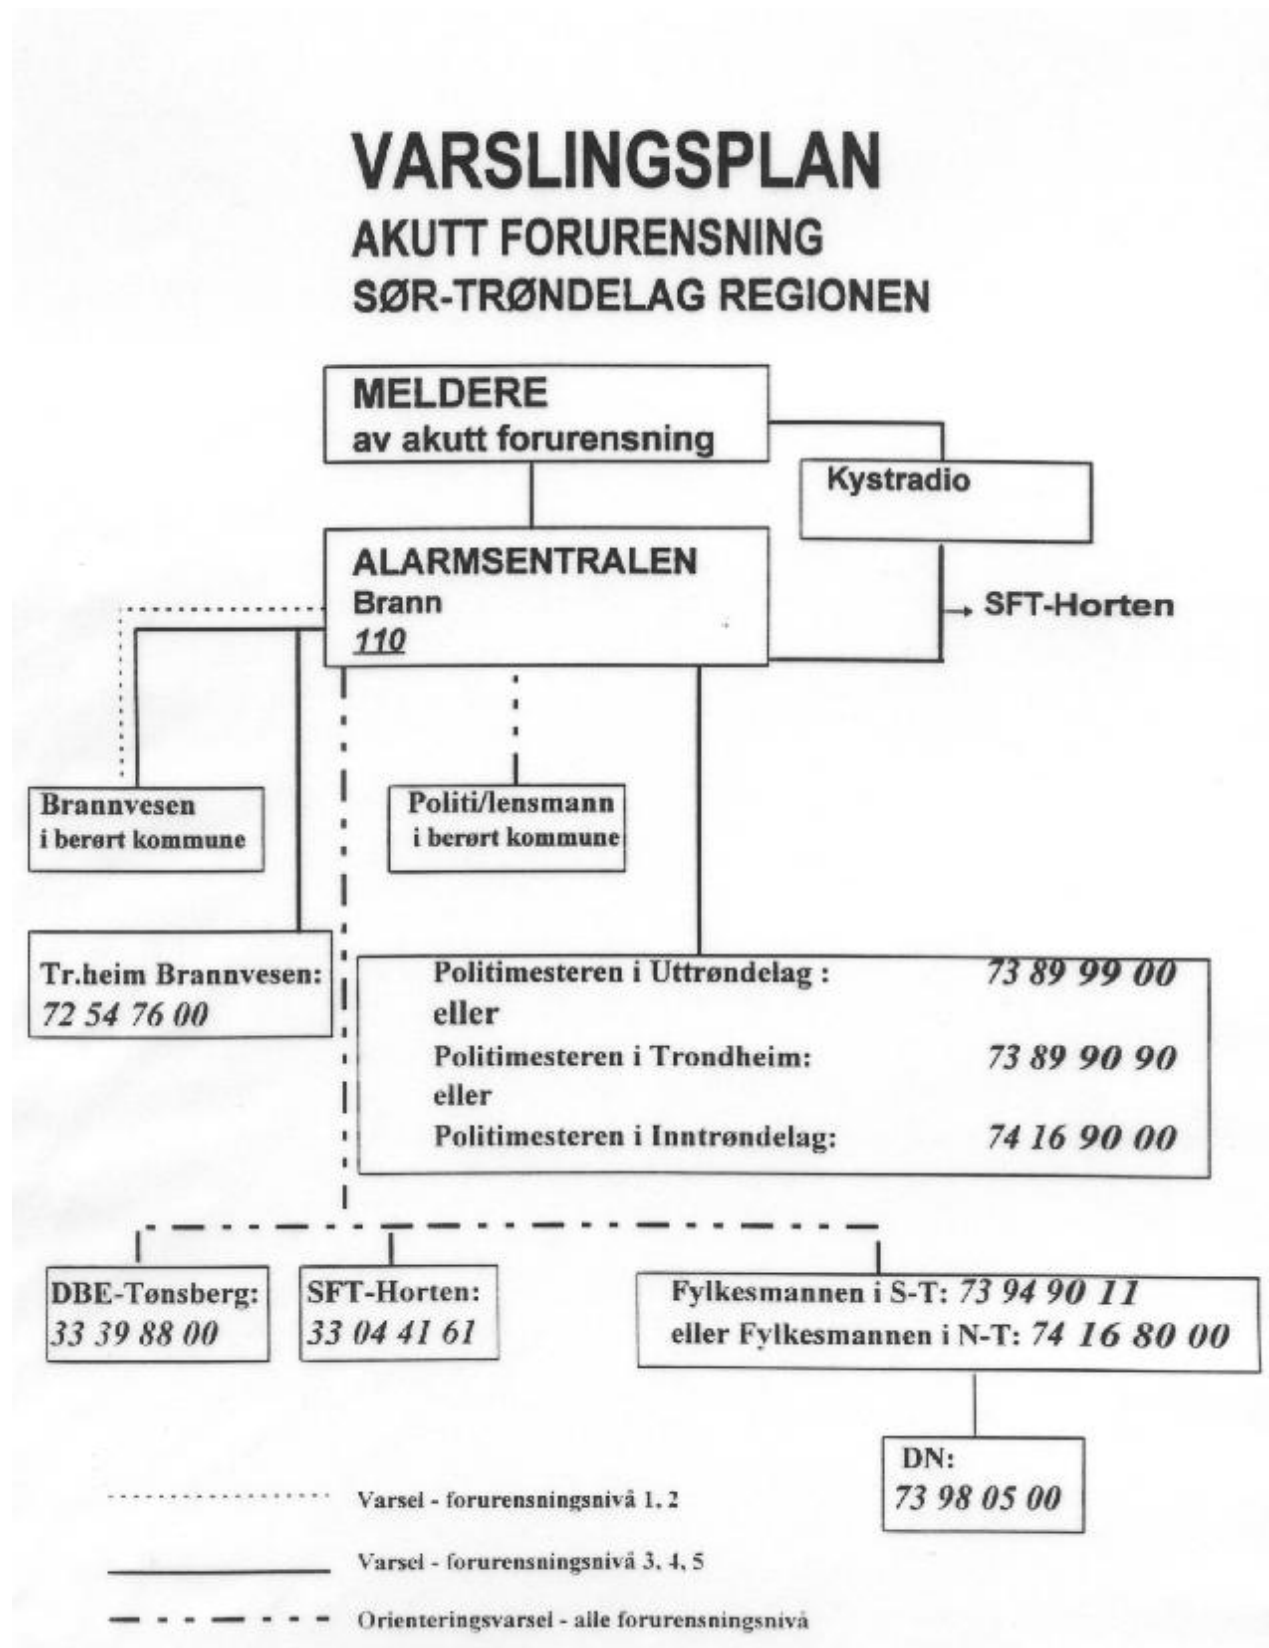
VARSLINGSPLAN
AKUTT FORURENSNING
SØR-TRØNDELAG REGIONEN

MELDERE
av akutt forurensning

Kystradio

ALARMSENTRALEN
Brann
110

SFT-Horten

Brannvesen
i berørt kommune

Politi/lensmann
i berørt kommune

Tr.heim Brannvesen:
72 54 76 00

Politimesteren i Uttrøndelag : 73 89 99 00
eller
Politimesteren i Trondheim: 73 89 90 90
eller
Politimesteren i Inntrøndelag: 74 16 90 00

DBE-Tønsberg:
33 39 88 00

SFT-Horten:
33 04 41 61

Fylkesmannen i S-T: 73 94 90 11
eller Fylkesmannen i N-T: 74 16 80 00

DN:
73 98 05 00

Varsel - forurensningsnivå 1, 2

Varsel - forurensningsnivå 3, 4, 5

Orienteringsvarsel - alle forurensningsnivå